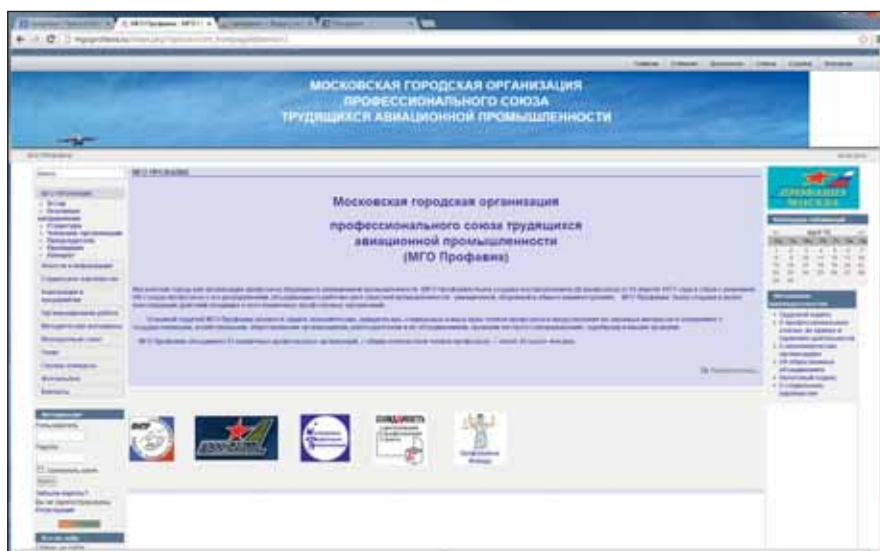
МОСКОВСКАЯ ГОРОДСКАЯ ОРГАНИЗАЦИЯ
ПРОФЕССИОНАЛЬНОГО СОЮЗА
ТРУДЯЩИХСЯ АВИАЦИОННОЙ ПРОМЫШЛЕННОСТИ

МГО Профавиа

Московская городская организация
профессионального союза трудящихся
авиационной промышленности
(МГО Профавиа)

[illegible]

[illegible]

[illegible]

ПРОФАВИА МОСКВА

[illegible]